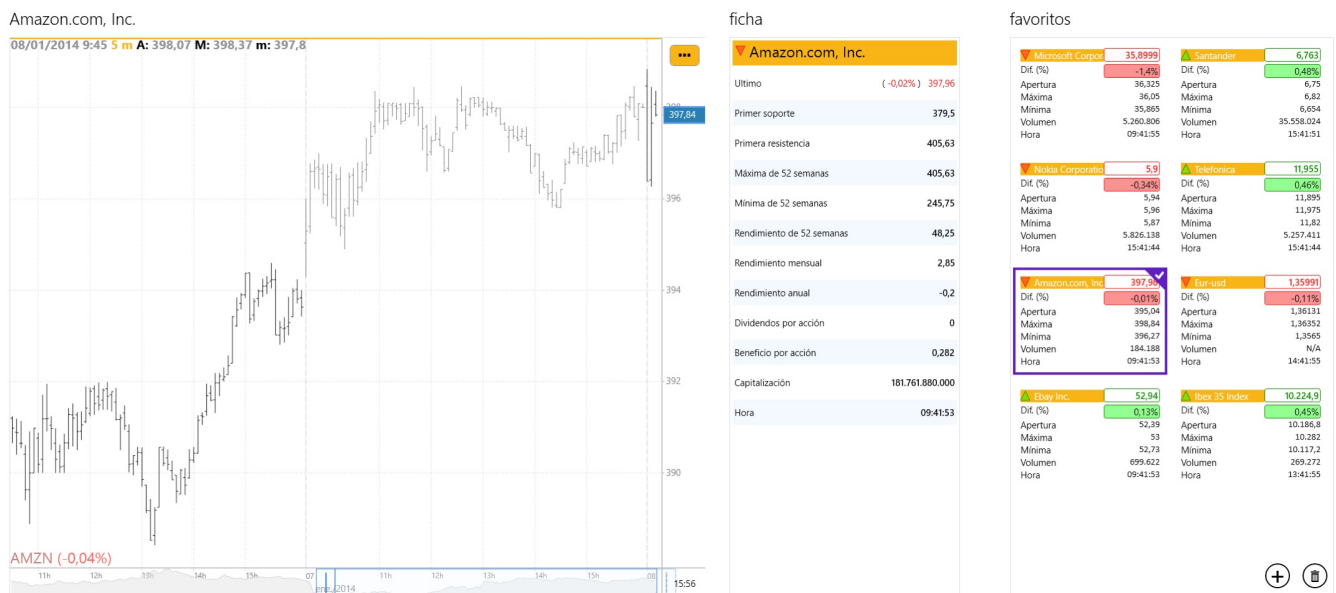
Amazon.com, Inc.

08/01/2014 9:45 5 m A: 398,07 M: 398,37 m: 397,8

...

397,84

398

396

394

392

390

AMZN (-0,04%)

11h 12h 13h 14h 15h 07 11h 12h 13h 14h 15h 08 15:56

ene. 2014

ficha

Amazon.com, Inc.

| | |
|---|---|
| Ultimo | ( -0,02% ) 397,96 |
| Primer soporte | 379,5 |
| Primera resistencia | 405,63 |
| Máxima de 52 semanas | 405,63 |
| Mínima de 52 semanas | 245,75 |
| Rendimiento de 52 semanas | 48,25 |
| Rendimiento mensual | 2,85 |
| Rendimiento anual | -0,2 |
| Dividendos por acción | 0 |
| Beneficio por acción | 0,282 |
| Capitalización | 181.761.880.000 |
| Hora | 09:41:53 |

favoritos

Microsoft Corpor 35,8999
Dif. (%) -1,4%
Apertura 36,325
Máxima 36,05
Mínima 35,865
Volumen 5.260.806
Hora 09:41:55

Santander 6,763
Dif. (%) 0,48%
Apertura 6,75
Máxima 6,82
Mínima 6,654
Volumen 35.558.024
Hora 15:41:51

Nokia Corporatio 5,9
Dif. (%) -0,34%
Apertura 5,94
Máxima 5,96
Mínima 5,87
Volumen 5.826.138
Hora 15:41:44

Telefonica 11,955
Dif. (%) 0,46%
Apertura 11,895
Máxima 11,975
Mínima 11,82
Volumen 5.257.411
Hora 15:41:44

Amazon.com, Inc 397,96
Dif. (%) -0,01%
Apertura 395,04
Máxima 398,84
Mínima 396,27
Volumen 184.188
Hora 09:41:53

Eur-usd 1,35991
Dif. (%) -0,11%
Apertura 1,36131
Máxima 1,36352
Mínima 1,3565
Volumen N/A
Hora 14:41:55

Ebay Inc. 52,94
Dif. (%) 0,13%
Apertura 52,39
Máxima 53
Mínima 52,73
Volumen 699.622
Hora 09:41:53

Ibex 35 Index 10.224,9
Dif. (%) 0,45%
Apertura 10.186,8
Máxima 10.282
Mínima 10.117,2
Volumen 269.272
Hora 13:41:55